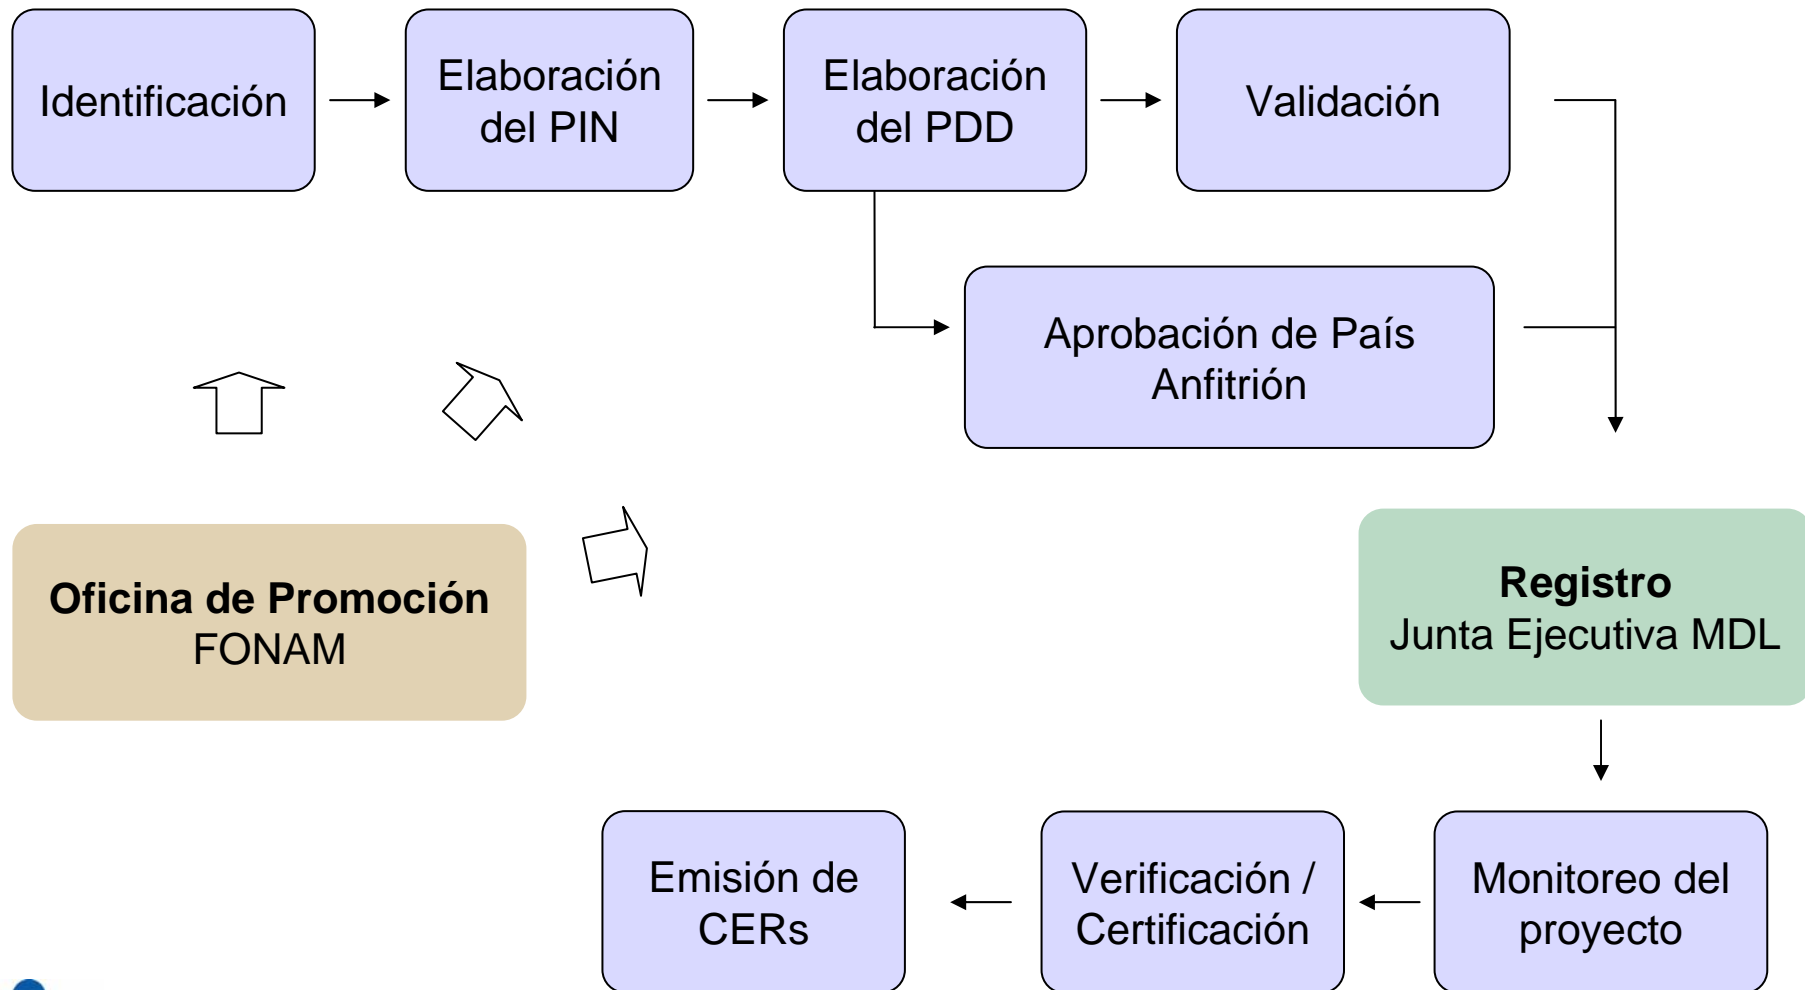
Identificación

Elaboración del PIN

Elaboración del PDD

Validación

Aprobación de País Anfitrión

Oficina de Promoción
FONAM

Registro
Junta Ejecutiva MDL

Monitoreo del proyecto

Verificación / Certificación

Emisión de CERs